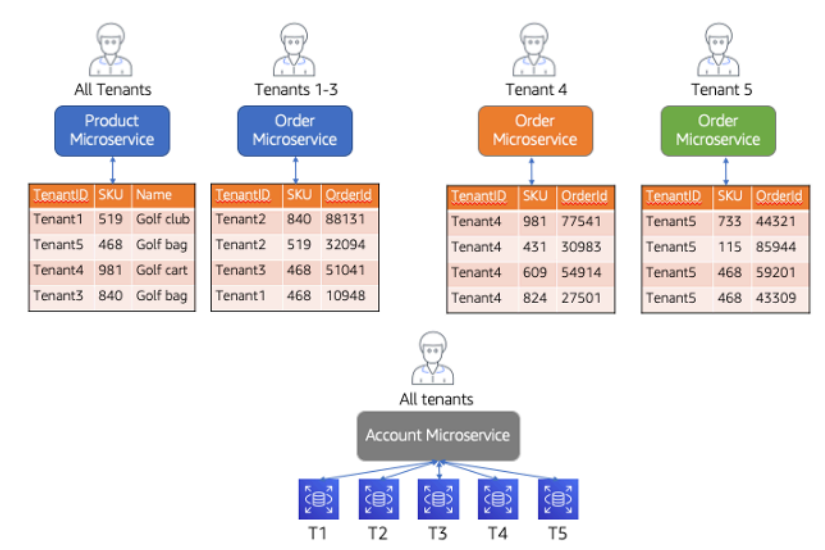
All Tenants

Product Microservice

| TenantID | SKU | Name |
|---|---|---|
| Tenant1 | 519 | Golf club |
| Tenant5 | 468 | Golf bag |
| Tenant4 | 981 | Golf cart |
| Tenant3 | 840 | Golf bag |

Tenants 1-3

Order Microservice

| TenantID | SKU | OrderId |
|---|---|---|
| Tenant2 | 840 | 88131 |
| Tenant2 | 519 | 32094 |
| Tenant3 | 468 | 51041 |
| Tenant1 | 468 | 10948 |

Tenant 4

Order Microservice

| TenantID | SKU | OrderId |
|---|---|---|
| Tenant4 | 981 | 77541 |
| Tenant4 | 431 | 30983 |
| Tenant4 | 609 | 54914 |
| Tenant4 | 824 | 27501 |

Tenant 5

Order Microservice

| TenantID | SKU | OrderId |
|---|---|---|
| Tenant5 | 733 | 44321 |
| Tenant5 | 115 | 85944 |
| Tenant5 | 468 | 59201 |
| Tenant5 | 468 | 43309 |

All tenants

Account Microservice

T1 T2 T3 T4 T5